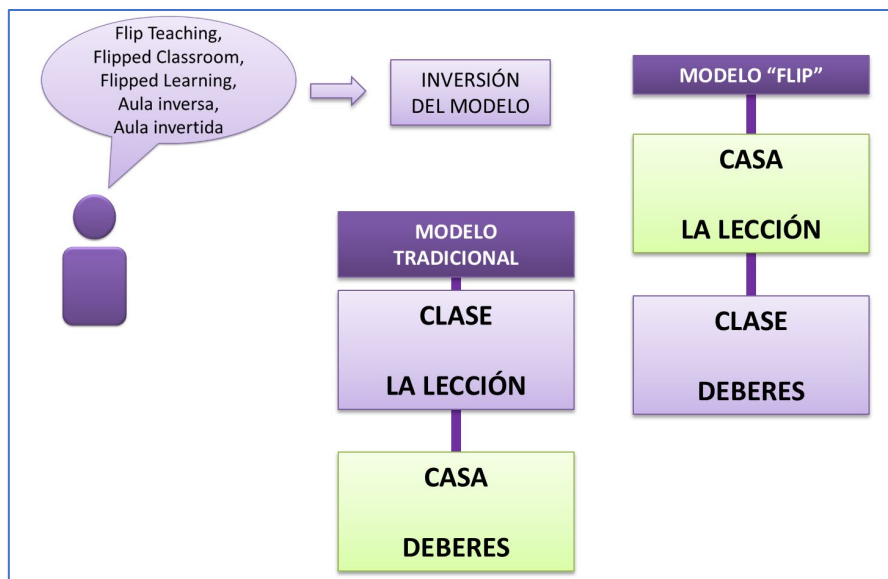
Flip Teaching,
Flipped Classroom,
Flipped Learning,
Aula inversa,
Aula invertida

INVERSIÓN DEL MODELO

MODELO "FLIP"

CASA

LA LECCIÓN

CLASE

DEBERES

MODELO TRADICIONAL

CLASE

LA LECCIÓN

CASA

DEBERES